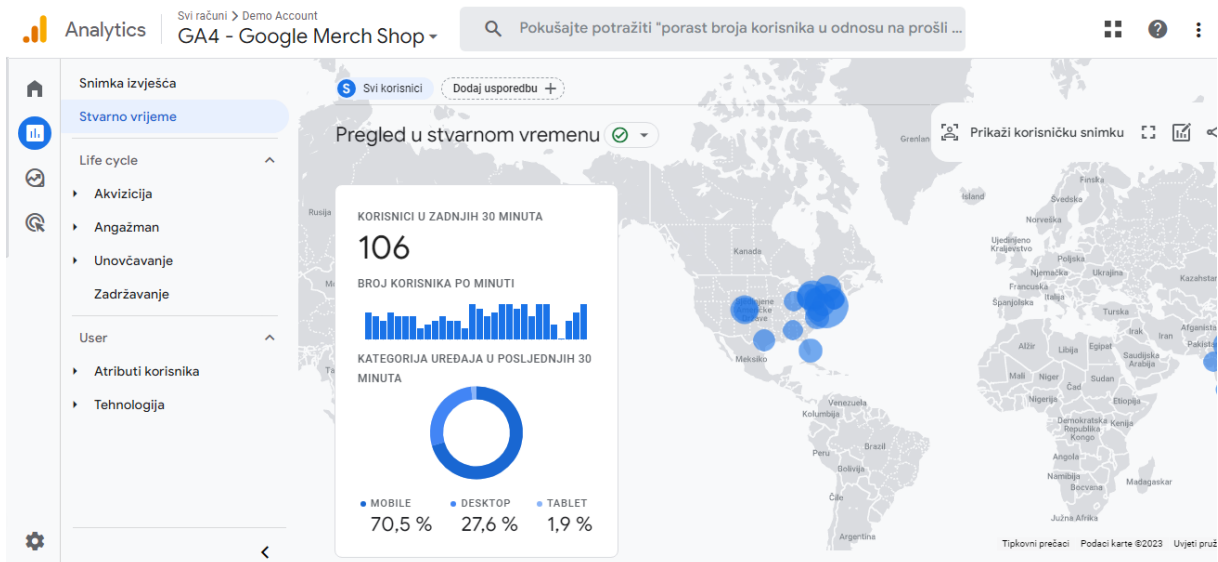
Analytics
Svi računi > Demo Account
GA4 - Google Merch Shop

Pokušajte potražiti "porast broja korisnika u odnosu na prošli ...

Snimka izvješća
Stvarno vrijeme
Life cycle
Akvizicija
Angažman
Unovčavanje
Zadržavanje
User
Atributi korisnika
Tehnologija

S Svi korisnici
Dodaj usporedbu +

Pregled u stvarnom vremenu

Prikaži korisničku snimku

KORISNICI U ZADNJIH 30 MINUTA
106
BROJ KORISNIKA PO MINUTI
KATEGORIJA UREĐAJA U POSLJEDNJIH 30 MINUTA

MOBILE
70,5 %
DESKTOP
27,6 %
TABLET
1,9 %

Grenland
Island
Finska
Švedska
Norveška
Rusija
Kanada
Ujedinjeno Kraljevstvo
Poljska
Njemačka
Ukrajina
Francuska
Italija
Španjolska
Kazahstan
Turska
Irak
Iran
Afganistan
Pakistan
Alžir
Libija
Egipat
Saudijska Arabija
Mali
Niger
Čad
Sudan
Nigerija
Etiopija
Demokratska Republika Kongo
Kenija
Angola
Tanzanija
Namibija
Bocvana
Madagaskar
Južna Afrika
Meksiko
Venezuela
Kolumbija
Peru
Brazil
Bolivija
Čile
Argentina

Tipkovni prečaci
Podaci karte ©2023
Uvjeti